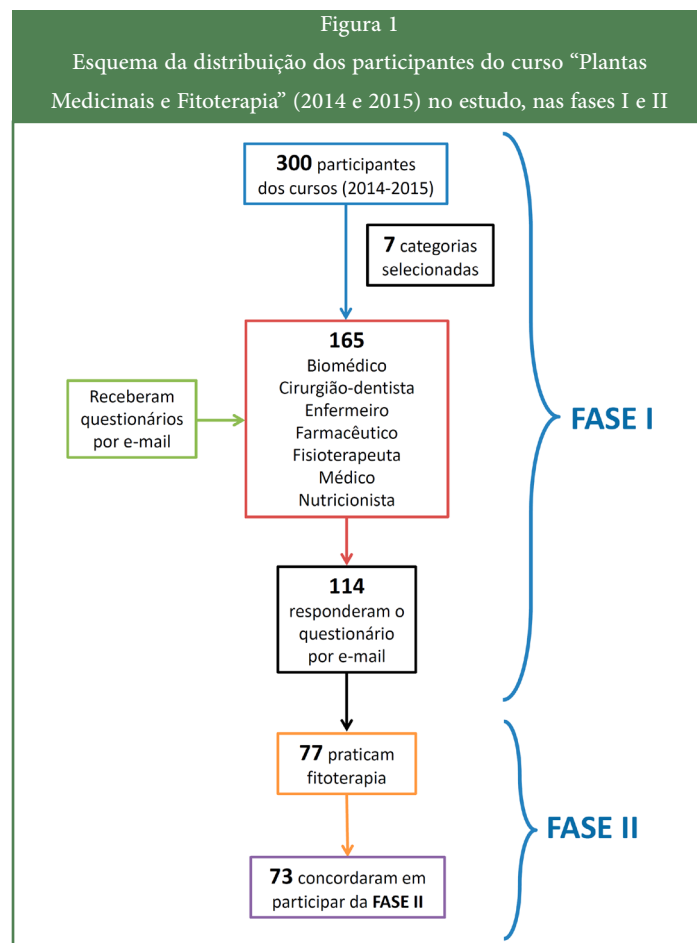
Figura 1
Esquema da distribuição dos participantes do curso "Plantas Medicinais e Fitoterapia" (2014 e 2015) no estudo, nas fases I e II

**300** participantes dos cursos (2014-2015)

**7** categorias selecionadas

**165**
Biomédico
Cirurgião-dentista
Enfermeiro
Farmacêutico
Fisioterapeuta
Médico
Nutricionista

Receberam questionários por e-mail

**114**
responderam o questionário por e-mail

FASE I

**77** praticam fitoterapia

**73** concordaram em participar da **FASE II**

FASE II